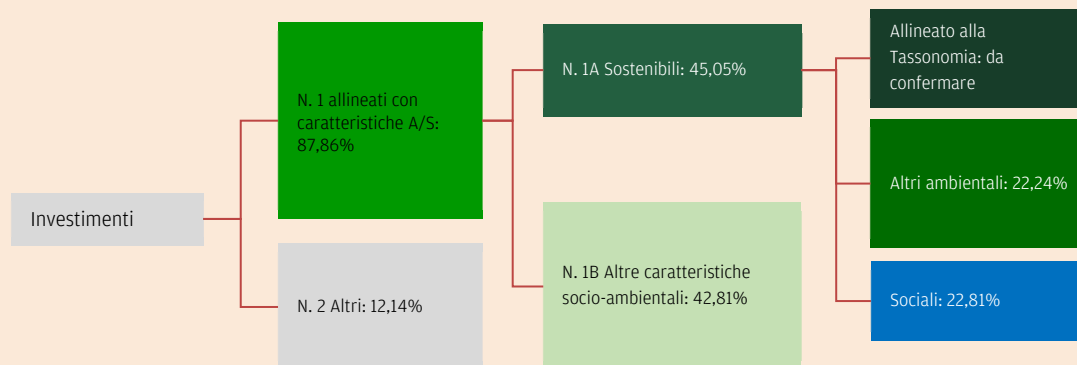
Investimenti

N. 1 allineati con caratteristiche A/S: 87,86%

N. 2 Altri: 12,14%

N. 1A Sostenibili: 45,05%

N. 1B Altre caratteristiche socio-ambientali: 42,81%

Allineato alla Tassonomia: da confermare

Altri ambientali: 22,24%

Sociali: 22,81%